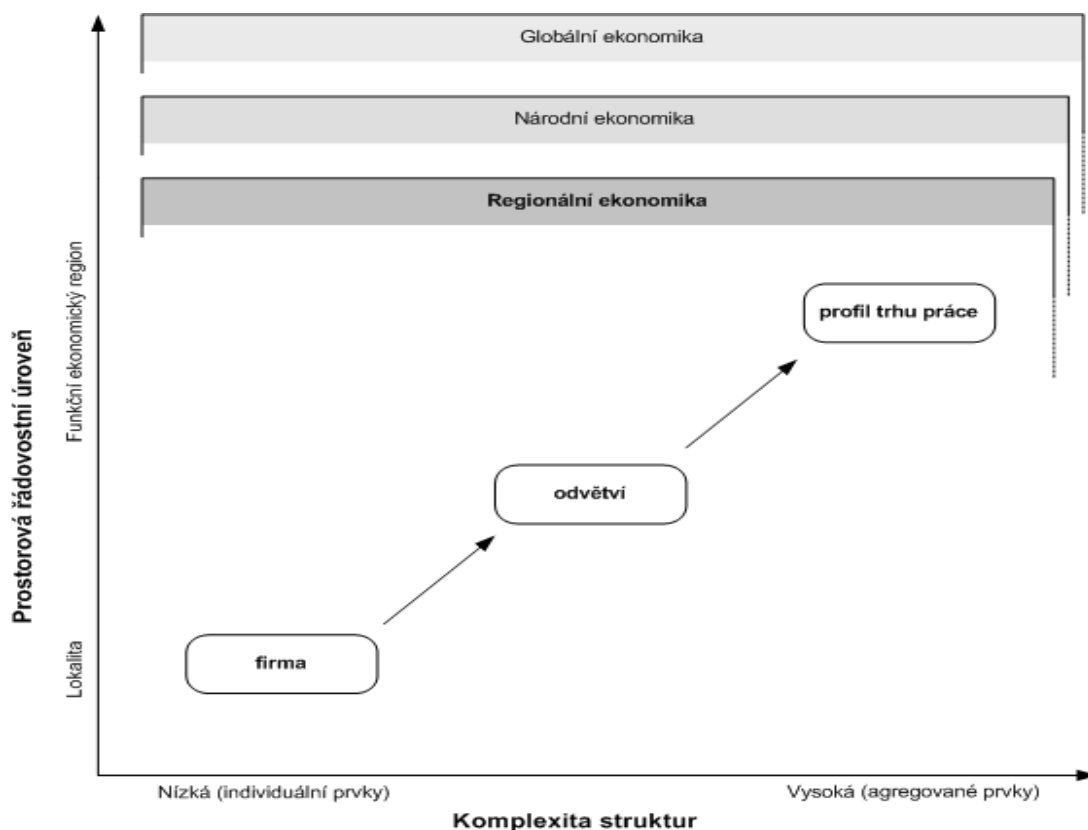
Globální ekonomika

Národní ekonomika

Regionální ekonomika

profil trhu práce

odvětví

firma

Prostorová řádovostní úroveň

Funkční ekonomický region

Lokalita

Nízká (individuální prvky)

Vysoká (agregované prvky)

Komplexita struktur